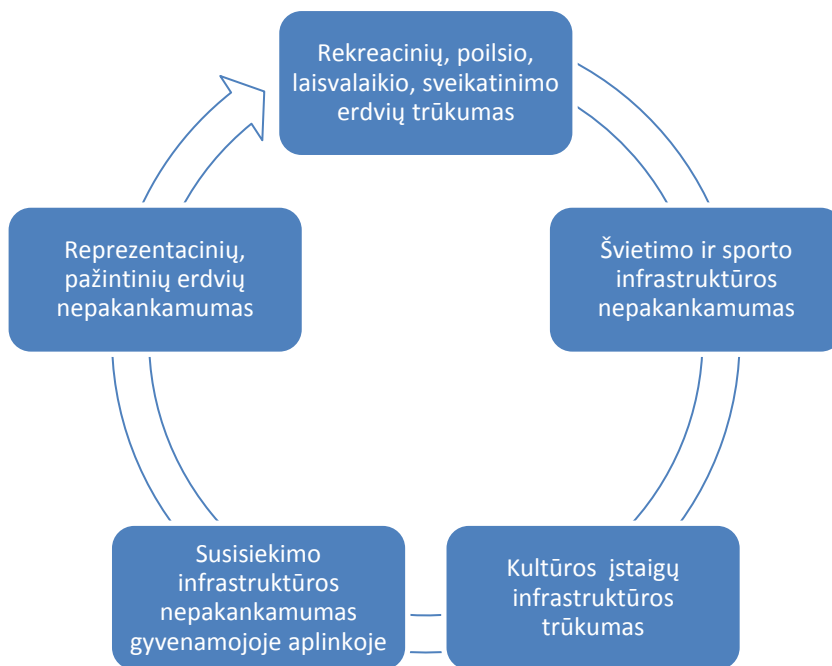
Rekreacinių, poilsio, laisvalaikio, sveikatinimo erdvių trūkumas

Švietimo ir sporto infrastruktūros nepakankamumas

Kultūros įstaigų infrastruktūros trūkumas

Susisiekimo infrastruktūros nepakankamumas gyvenamojoje aplinkoje

Reprezentacinių, pažintinių erdvių nepakankamumas